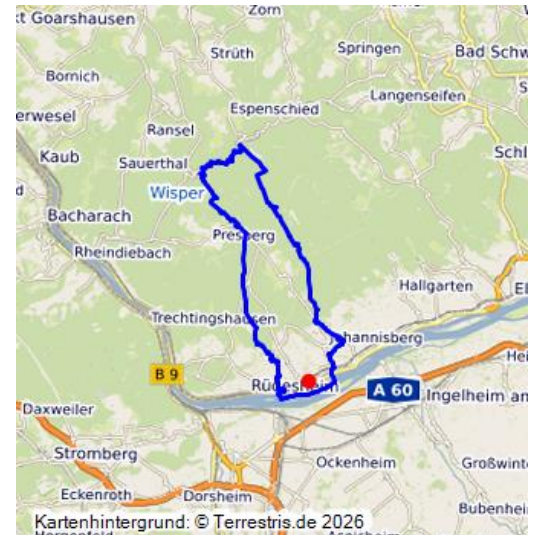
ət Goarshausen
Zorn
Strüth
Springen
Bad Schw
Bornich
Espenschied
Langenseifen
erwesel
Ransel
Kaub
Sauerthal
Schl
Wisper
Bacharach
Presberg
Rheindiebach
Hallgarten
El
Trechtingshausen
Johannisberg
Hei
B 9
Rüdesheim
A 60
Ingelheim am
Daxweiler
Stromberg
Ockenheim
Großwint
Eckenroth
Dorsheim
Bubenhei
Kartenhintergrund: © Terrestris.de 2026